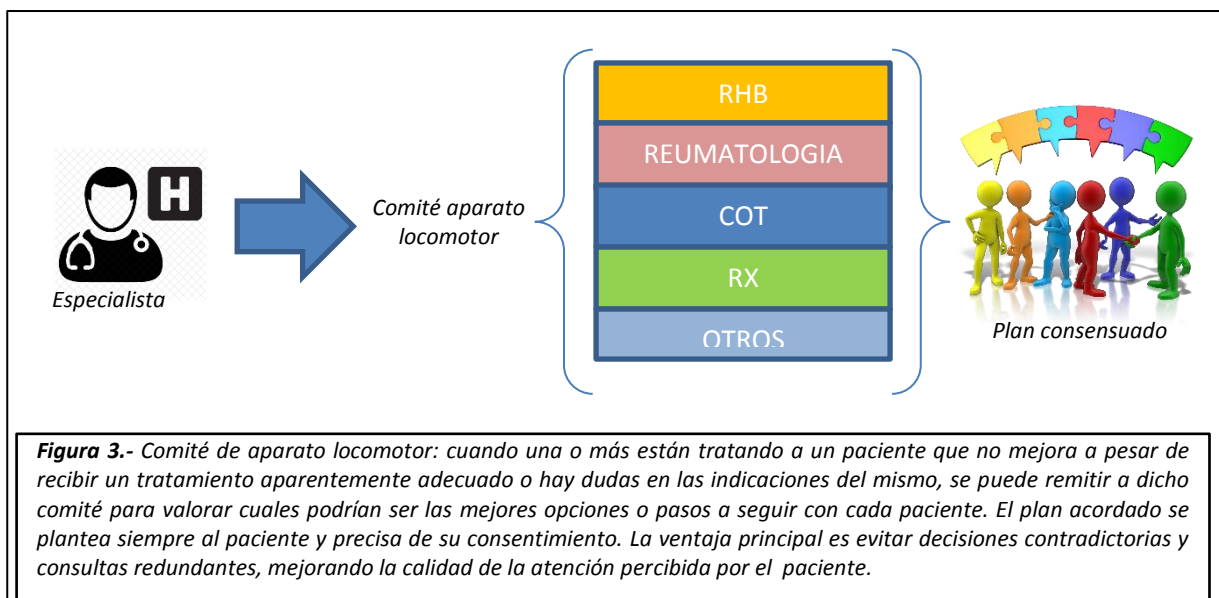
H

Especialista

Comité aparato locomotor

RHB

REUMATOLOGIA

COT

RX

OTROS

Plan consensuado

**Figura 3.-** Comité de aparato locomotor: cuando una o más están tratando a un paciente que no mejora a pesar de recibir un tratamiento aparentemente adecuado o hay dudas en las indicaciones del mismo, se puede remitir a dicho comité para valorar cuales podrían ser las mejores opciones o pasos a seguir con cada paciente. El plan acordado se plantea siempre al paciente y precisa de su consentimiento. La ventaja principal es evitar decisiones contradictorias y consultas redundantes, mejorando la calidad de la atención percibida por el paciente.